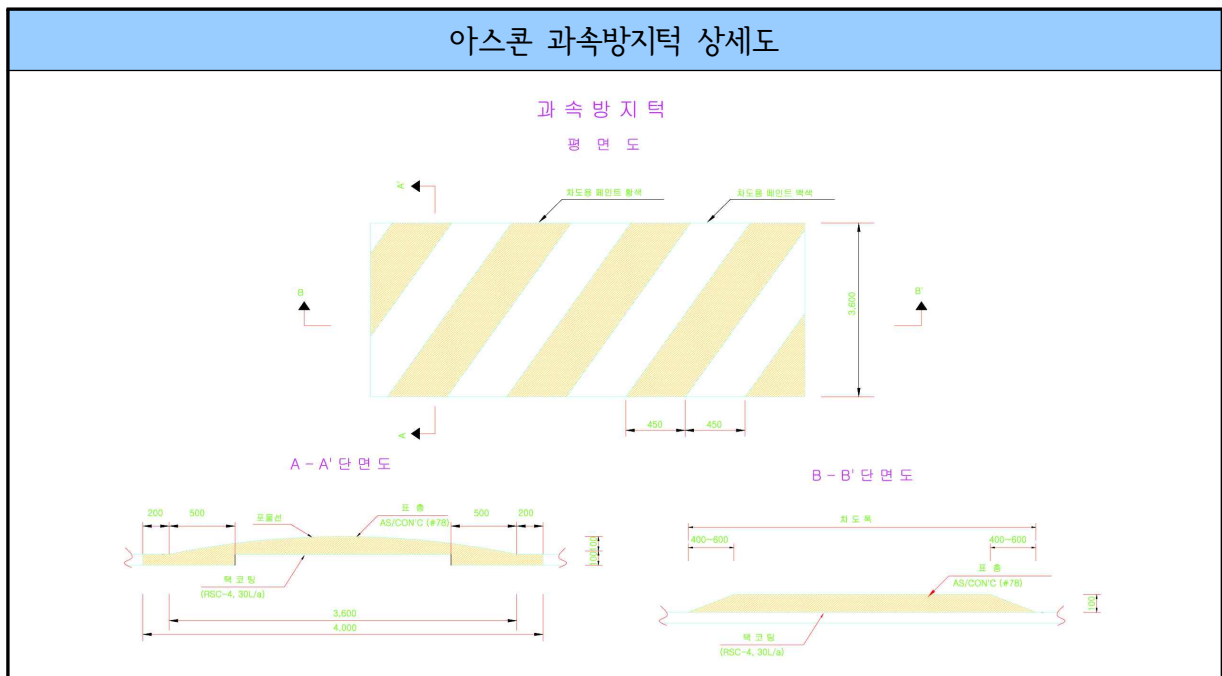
아스콘 과속방지턱 상세도

과 속 방 지 턱

평 면 도

A'

차도용 페인트 황색

차도용 페인트 백색

B

B'

3,600

A

450

450

A – A' 단 면 도

200

500

포물선

표 층

AS/CON'C (#78)

500

200

100

택 코 팅

(RSC-4, 30L/a)

3,600

4,000

B – B' 단 면 도

차 도 폭

400~600

400~600

표 층

AS/CON'C (#78)

100

택 코 팅

(RSC-4, 30L/a)